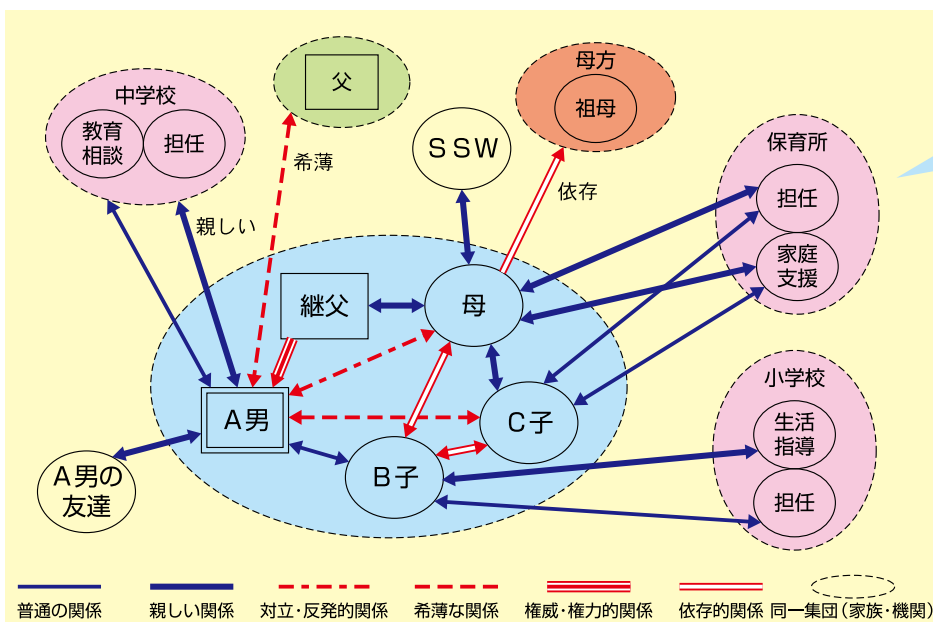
中学校
教育相談
担任
父
希薄
親しい
母方
祖母
SSW
依存
保育所
担任
家庭支援
継父
母
A男
C子
B子
A男の友達
小学校
生活指導
担任

普通の関係
親しい関係
対立・反発的関係
希薄な関係
権威・権力的関係
依存的関係
同一集団（家族・機関）